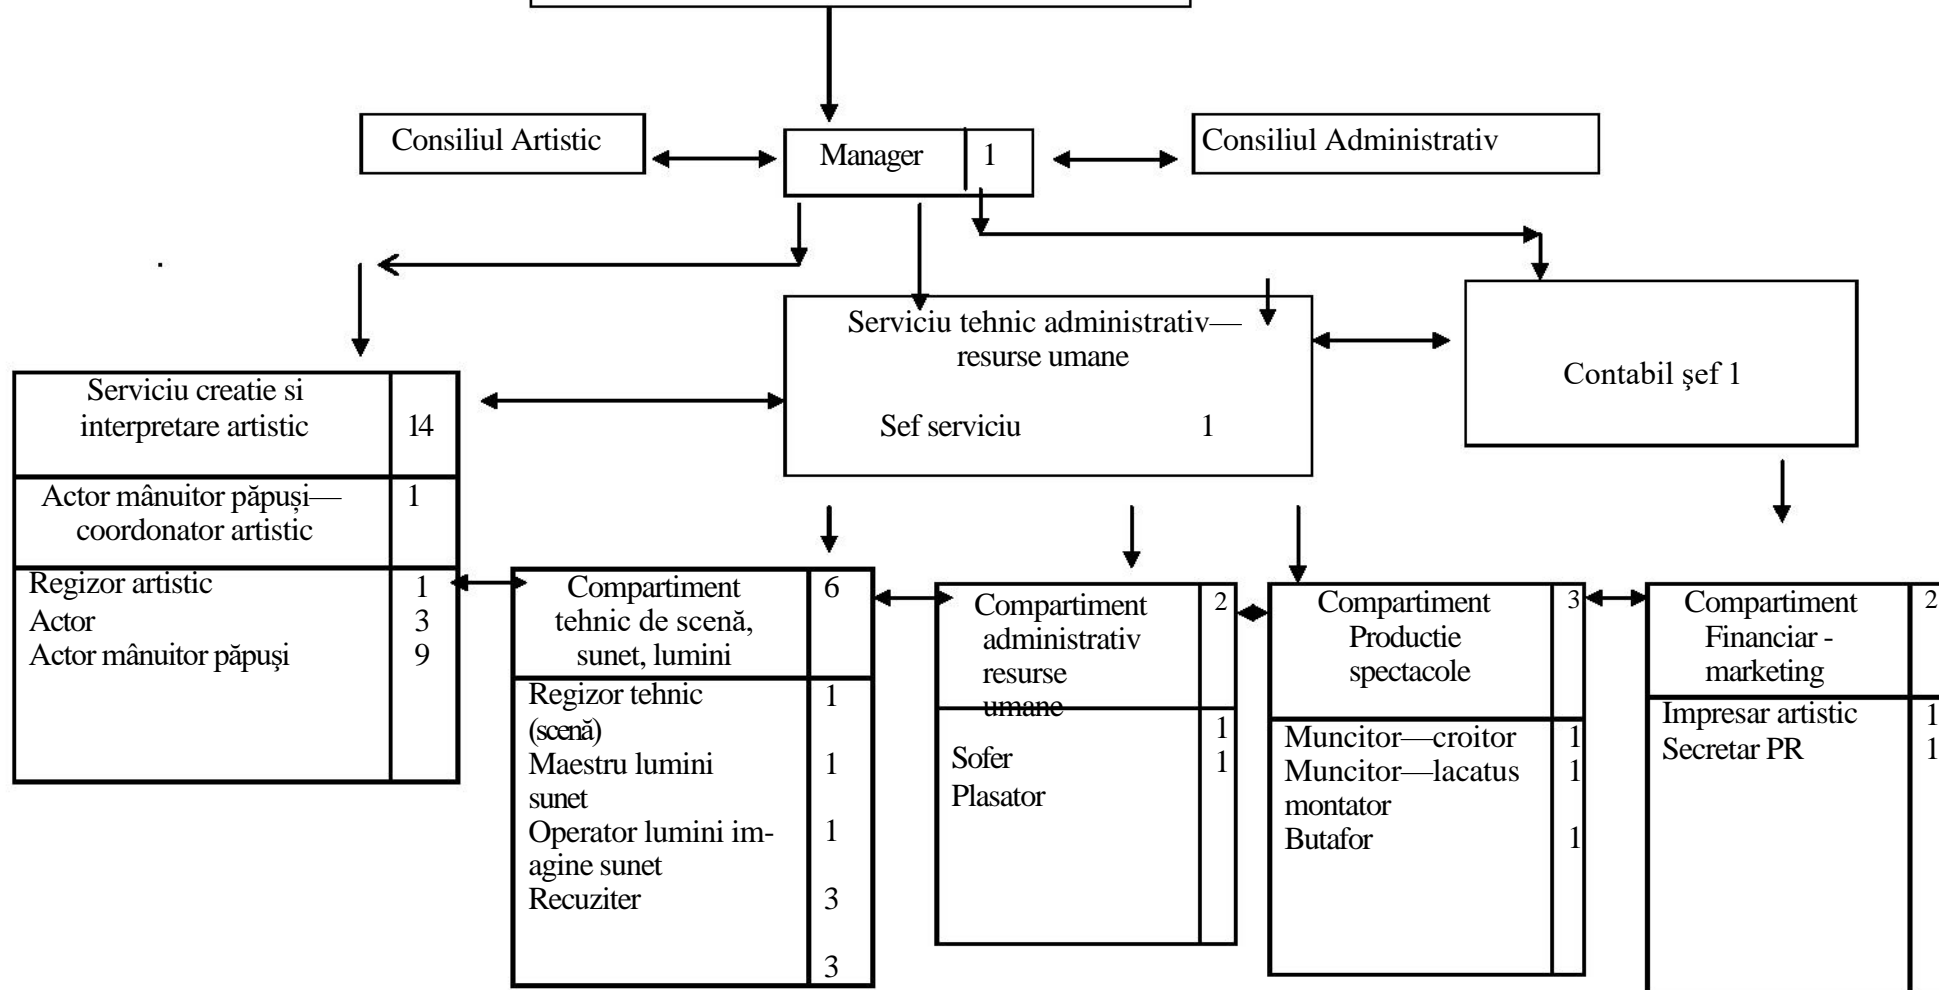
Consiliul Artistic

Manager 1

Consiliul Administrativ

Serviciu tehnic administrativ— resurse umane

Sef serviciu 1

Contabil şef 1

Serviciu creatie si interpretare artistic 14

Actor mânuitor păpuși— coordonator artistic 1

Regizor artistic 1
Actor 3
Actor mânuitor păpuși 9

Compartiment tehnic de scenă, sunet, lumini 6

Regizor tehnic (scenă) 1
Maestru lumini sunet 1
Operator lumini imagine sunet 1
Recuziter 3
3

Compartiment administrativ resurse umane 2

Sofer 1
Plasator 1

Compartiment Productie spectacole 3

Muncitor—croitor 1
Muncitor—lacatus montator 1
Butafor 1

Compartiment Financiar - marketing 2

Impresar artistic 1
Secretar PR 1